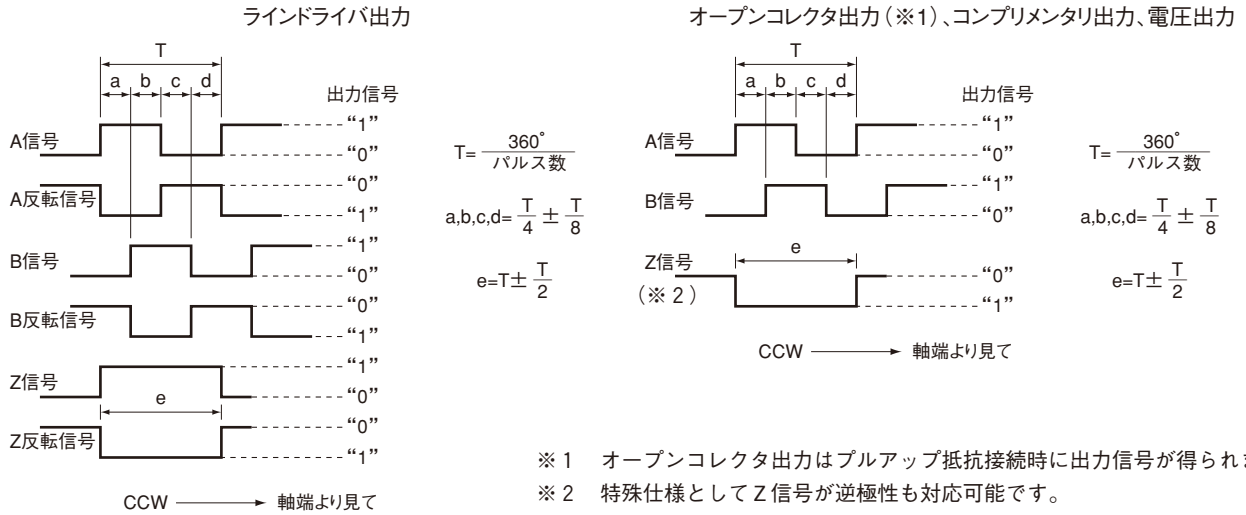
ラインドライバ出力

T

a b c d

出力信号

A信号 "1" "0"

A反転信号 "0" "1"

B信号 "1" "0"

B反転信号 "0" "1"

Z信号 "1" "0"

e

Z反転信号 "0" "1"

CCW ――→ 軸端より見て

$T=\frac{360^\circ}{パルス数}$

$a,b,c,d=\frac{T}{4}\pm\frac{T}{8}$

$e=T\pm\frac{T}{2}$

オープンコレクタ出力（※1）、コンプリメンタリ出力、電圧出力

T

a b c d

出力信号

A信号 "1" "0"

B信号 "1" "0"

e

Z信号 （※2） "0" "1"

CCW ――→ 軸端より見て

$T=\frac{360^\circ}{パルス数}$

$a,b,c,d=\frac{T}{4}\pm\frac{T}{8}$

$e=T\pm\frac{T}{2}$

※1 オープンコレクタ出力はプルアップ抵抗接続時に出力信号が得られ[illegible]

※2 特殊仕様としてZ信号が逆極性も対応可能です。